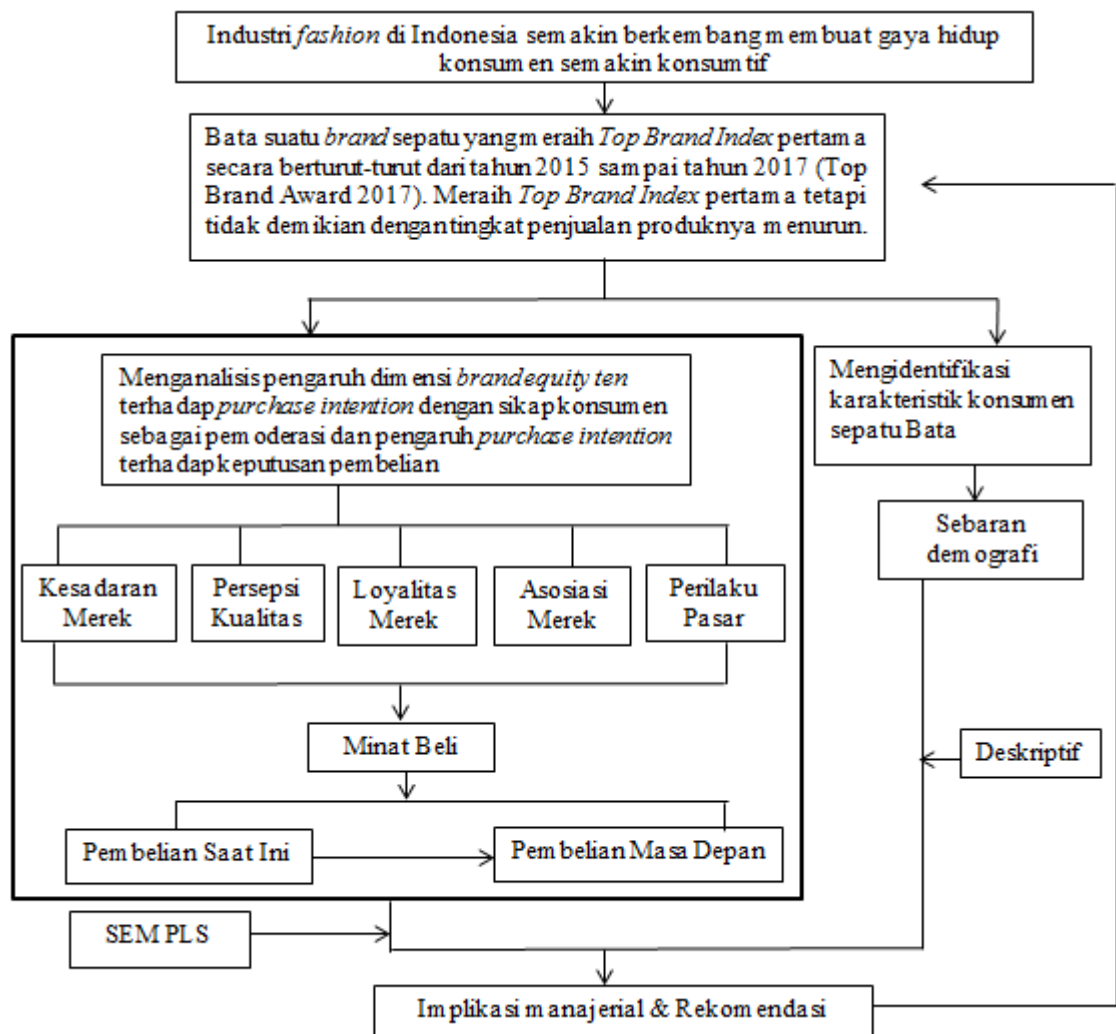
Industri *fashion* di Indonesia semakin berkembang membuat gaya hidup konsumen semakin konsumtif

Bata suatu *brand* sepatu yang meraih *Top Brand Index* pertama secara berturut-turut dari tahun 2015 sampai tahun 2017 (Top Brand Award 2017). Meraih *Top Brand Index* pertama tetapi tidak demikian dengan tingkat penjualan produknya menurun.

Menganalisis pengaruh dimensi *brand equity ten* terhadap *purchase intention* dengan sikap konsumen sebagai pemoderasi dan pengaruh *purchase intention* terhadap keputusan pembelian

Kesadaran Merek

Persepsi Kualitas

Loyalitas Merek

Asosiasi Merek

Perilaku Pasar

Minat Beli

Pembelian Saat Ini

Pembelian Masa Depan

Mengidentifikasi karakteristik konsumen sepatu Bata

Sebaran demografi

Deskriptif

SEM PLS

Implikasi manajerial & Rekomendasi